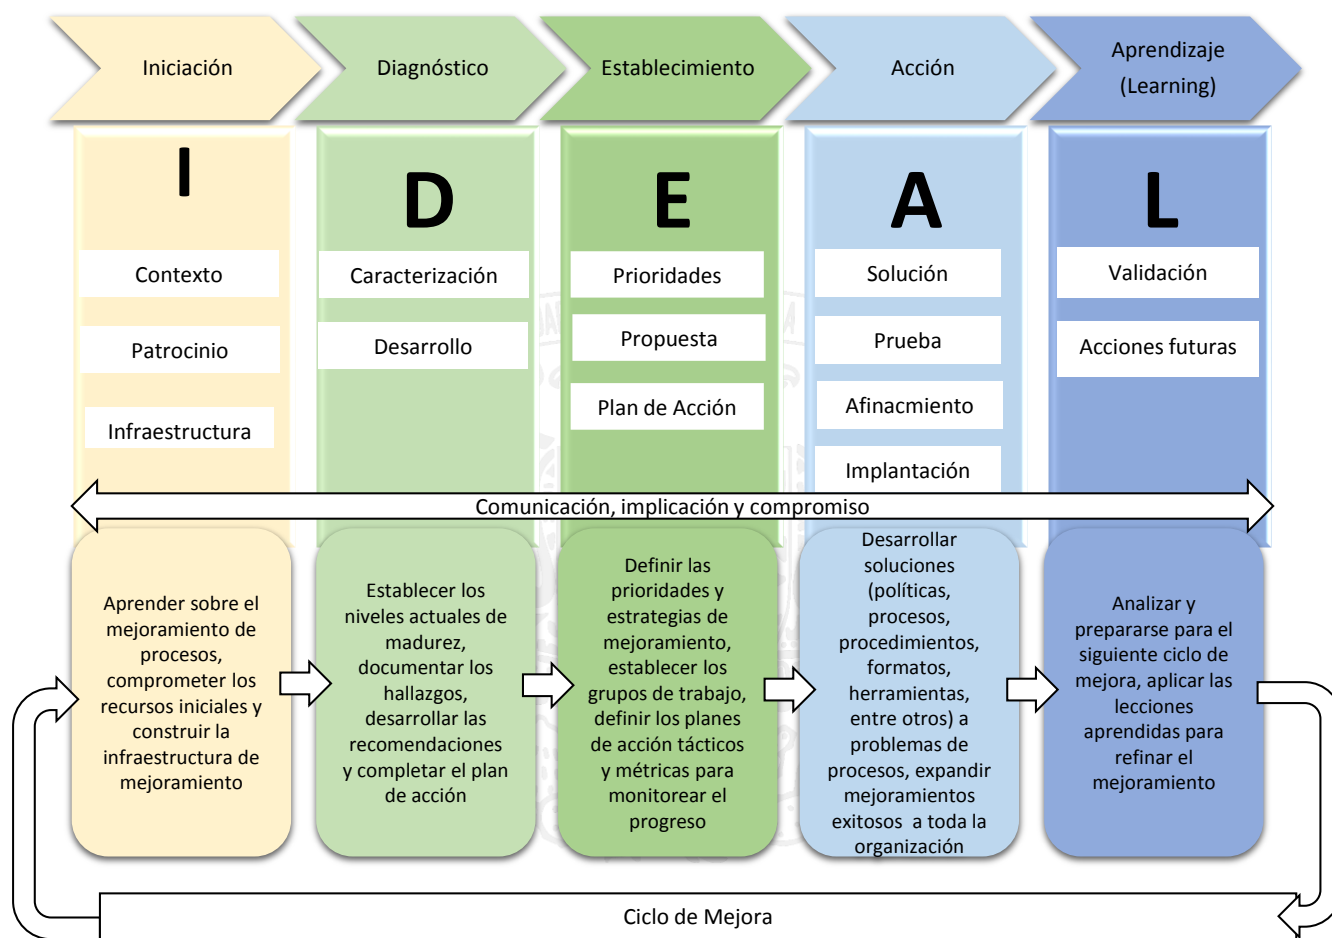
Iniciación

Diagnóstico

Establecimiento

Acción

Aprendizaje (Learning)

I

Contexto

Patrocinio

Infraestructura

D

Caracterización

Desarrollo

E

Prioridades

Propuesta

Plan de Acción

A

Solución

Prueba

Afinacmiento

Implantación

L

Validación

Acciones futuras

Comunicación, implicación y compromiso

Aprender sobre el mejoramiento de procesos, comprometer los recursos iniciales y construir la infraestructura de mejoramiento

Establecer los niveles actuales de madurez, documentar los hallazgos, desarrollar las recomendaciones y completar el plan de acción

Definir las prioridades y estrategias de mejoramiento, establecer los grupos de trabajo, definir los planes de acción tácticos y métricas para monitorear el progreso

Desarrollar soluciones (políticas, procesos, procedimientos, formatos, herramientas, entre otros) a problemas de procesos, expandir mejoramientos exitosos a toda la organización

Analizar y prepararse para el siguiente ciclo de mejora, aplicar las lecciones aprendidas para refinar el mejoramiento

Ciclo de Mejora